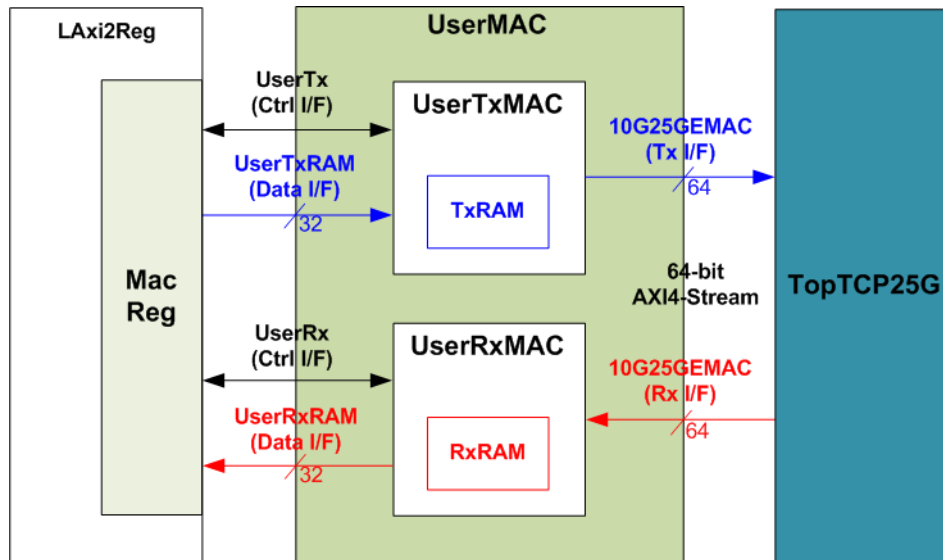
LAxi2Reg

UserMAC

Mac Reg

UserTx
(Ctrl I/F)

UserTxRAM
(Data I/F)

32

UserTxMAC

TxRAM

10G25GEMAC
(Tx I/F)

64

64-bit
AXI4-Stream

TopTCP25G

UserRx
(Ctrl I/F)

UserRxRAM
(Data I/F)

32

UserRxMAC

RxRAM

10G25GEMAC
(Rx I/F)

64